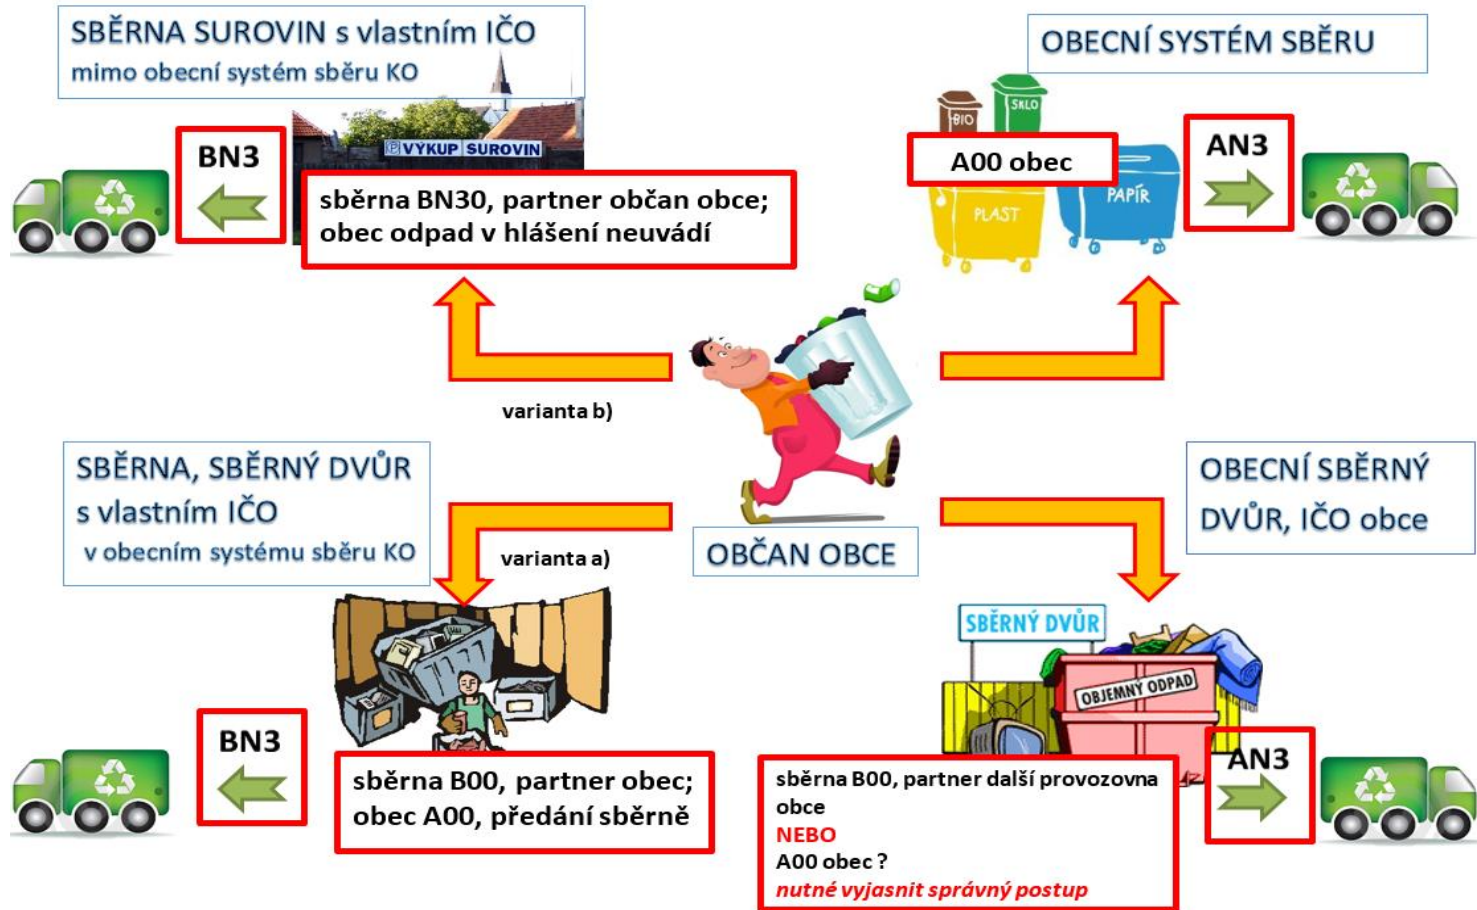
SBĚRNA SUROVIN s vlastním IČO
mimo obecní systém sběru KO

VÝKUP SUROVIN

BN3

sběrna BN30, partner občan obce; obec odpad v hlášení neuvádí

OBECNÍ SYSTÉM SBĚRU

BIO SKLO

A00 obec

AN3

PLAST PAPÍR

varianta b)

SBĚRNA, SBĚRNÝ DVŮR s vlastním IČO
v obecním systému sběru KO

varianta a)

OBČAN OBCE

OBECNÍ SBĚRNÝ DVŮR, IČO obce

SBĚRNÝ DVŮR

OBJEMNÝ ODPAD

BN3

sběrna B00, partner obec; obec A00, předání sběrně

sběrna B00, partner další provozovna obce
NEBO
A00 obec ?
nutné vyjasnit správný postup

AN3